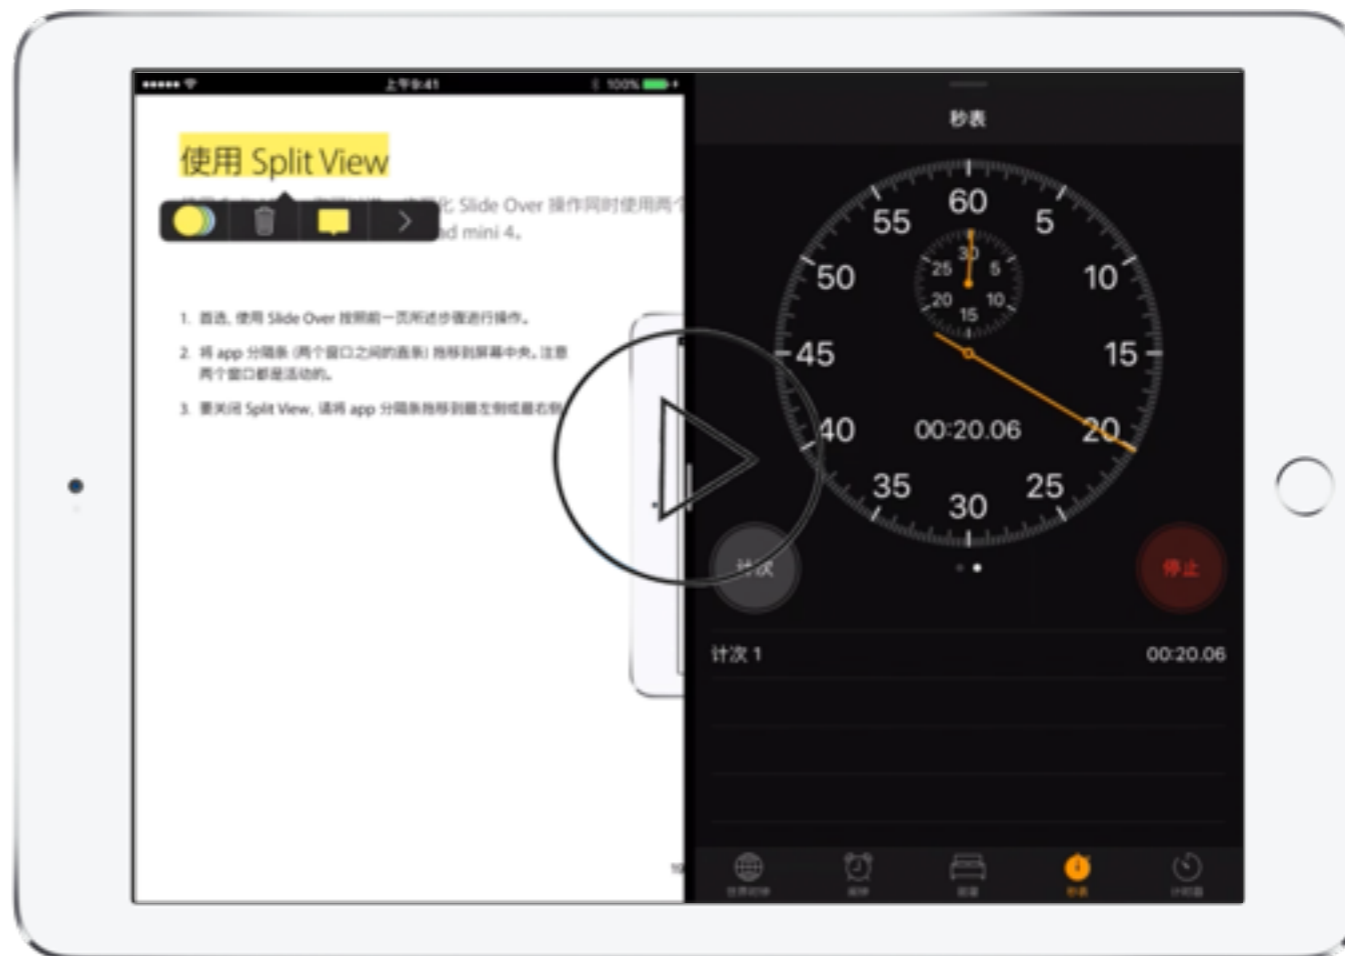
●●●●● 上午9:41 100%

使用 Split View

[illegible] Slide Over 操作同时使用两个 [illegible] d mini 4。

1. 首选，使用 Slide Over 按照前一页所述步骤进行操作。

2. 将 app 分隔条 (两个窗口之间的直条) 拖移到屏幕中央。注意两个窗口都是活动的。

3. 要关闭 Split View，请将 app 分隔条拖移到最左侧或最右侧

秒表

60
5
10
15
20
25
30
35
40
45
50
55

30
5
10
15
20
25

00:20.06

计次

停止

计次 1 00:20.06

世界时钟 闹钟 就寝 秒表 计时器